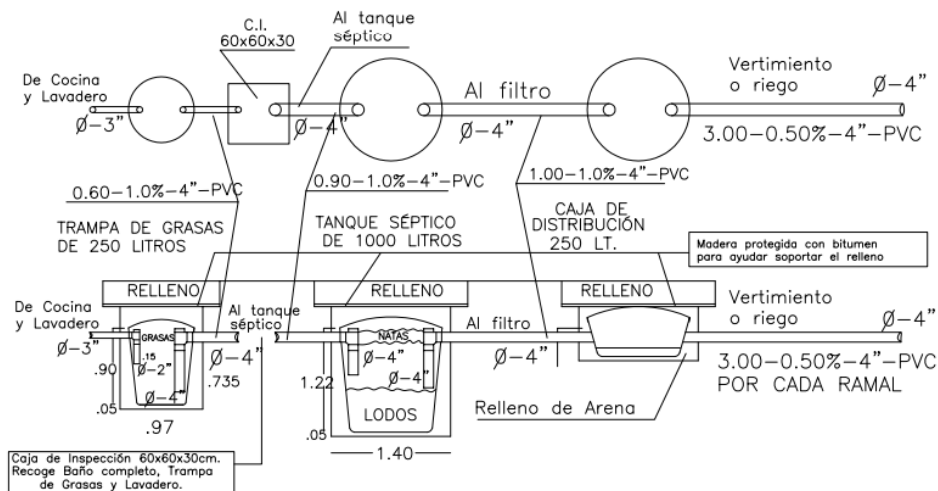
C.I.
60x60x30

Al tanque séptico

De Cocina y Lavadero

Ø-3"

Ø-4"

Al filtro

Ø-4"

Vertimiento o riego

Ø-4"

3.00-0.50%-4"-PVC

0.60-1.0%-4"-PVC

0.90-1.0%-4"-PVC

1.00-1.0%-4"-PVC

TRAMPA DE GRASAS DE 250 LITROS

TANQUE SÉPTICO DE 1000 LITROS

CAJA DE DISTRIBUCIÓN 250 LT.

Madera protegida con bitumen para ayudar soportar el relleno

RELLENO

RELLENO

RELLENO

De Cocina y Lavadero

Ø-3"

GRASAS

.15

Ø-2"

.90

.05

Ø-4"

.97

Al tanque séptico

Ø-4"

.735

NATAS

Ø-4"

Ø-4"

1.22

LODOS

.05

1.40

Al filtro

Ø-4"

Vertimiento o riego

Ø-4"

3.00-0.50%-4"-PVC
POR CADA RAMAL

Relleno de Arena

Caja de Inspección 60x60x30cm. Recoge Baño completo, Trampa de Grasas y Lavadero.